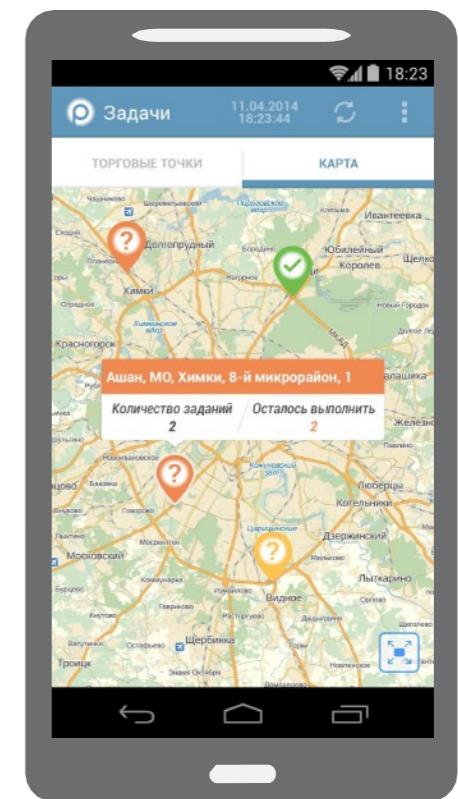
18:23

Задачи
11.04.2014
18:23:44

ТОРГОВЫЕ ТОЧКИ
КАРТА

Ивантеевка
Долгопрудный
Юбилейный
Щелково
Королев
Химки
Красногорск
Балашиха
Железнодорожный
Люберцы
Котельники
Дзержинский
Московский
Лыткарино
Видное
Щербинка
Троицк

Ашан, МО, Химки, 8-й микрорайон, 1
Количество заданий
2
Осталось выполнить
2